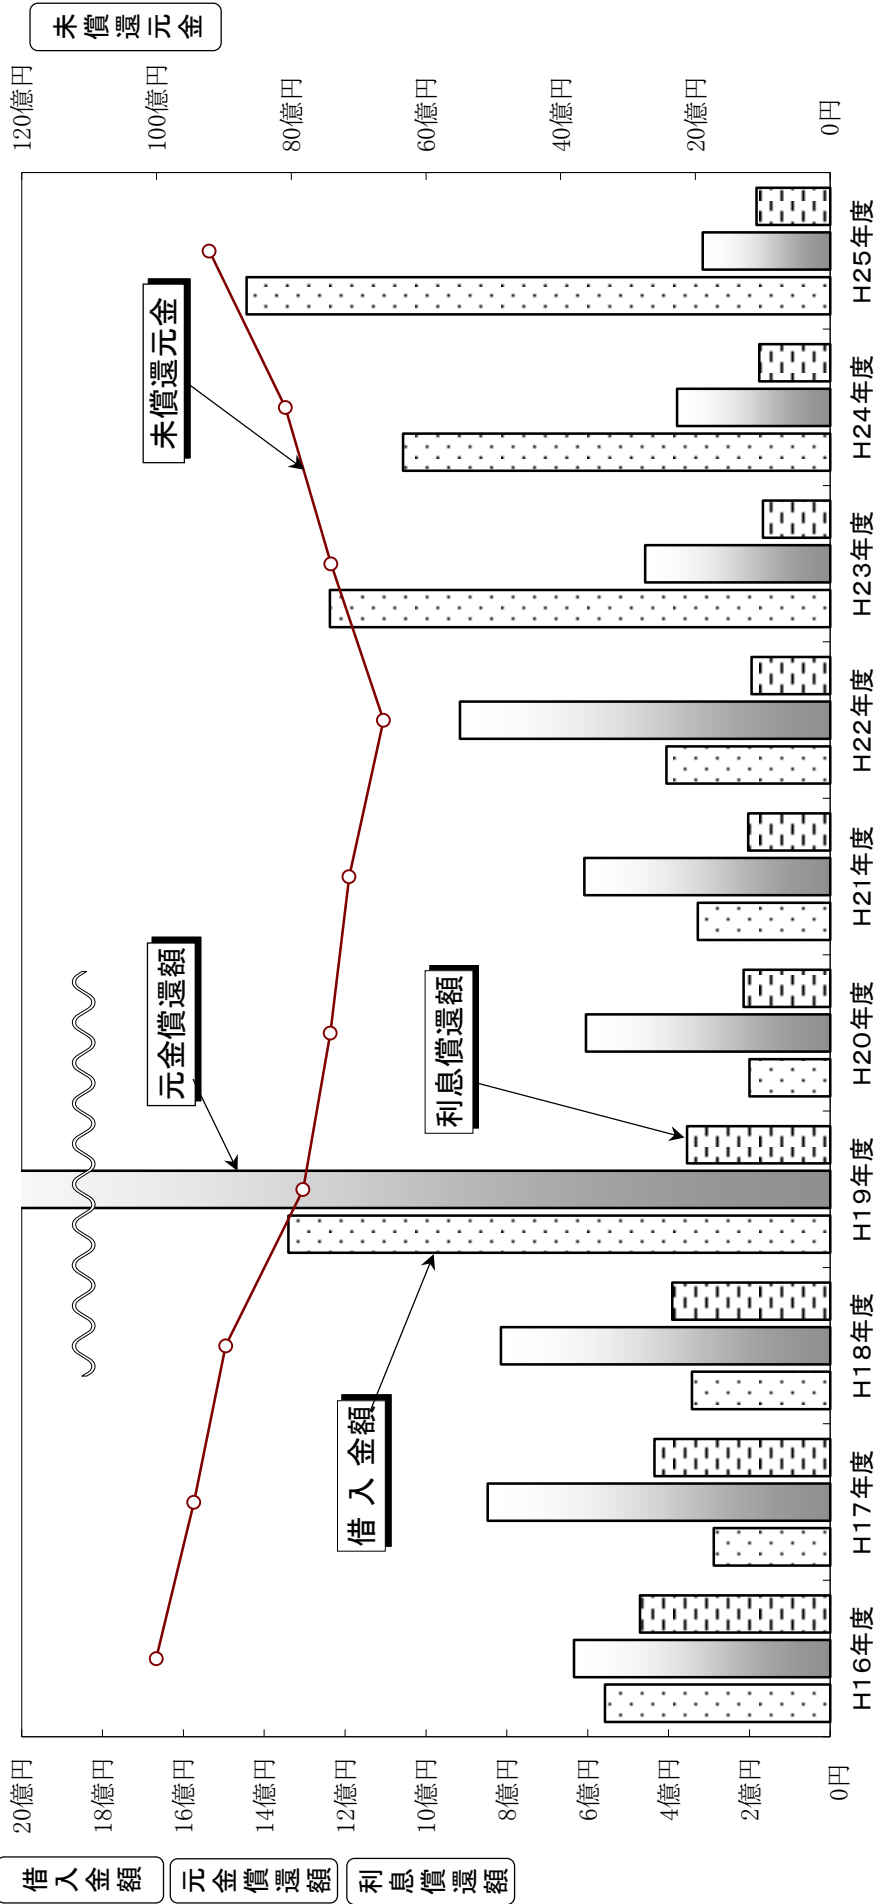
未償還元金

120億円
100億円
80億円
60億円
40億円
20億円
0円

未償還元金
元金償還額
利息償還額
借入金額

H16年度
H17年度
H18年度
H19年度
H20年度
H21年度
H22年度
H23年度
H24年度
H25年度

20億円
18億円
16億円
14億円
12億円
10億円
8億円
6億円
4億円
2億円
0円

借入金額
元金償還額
利息償還額